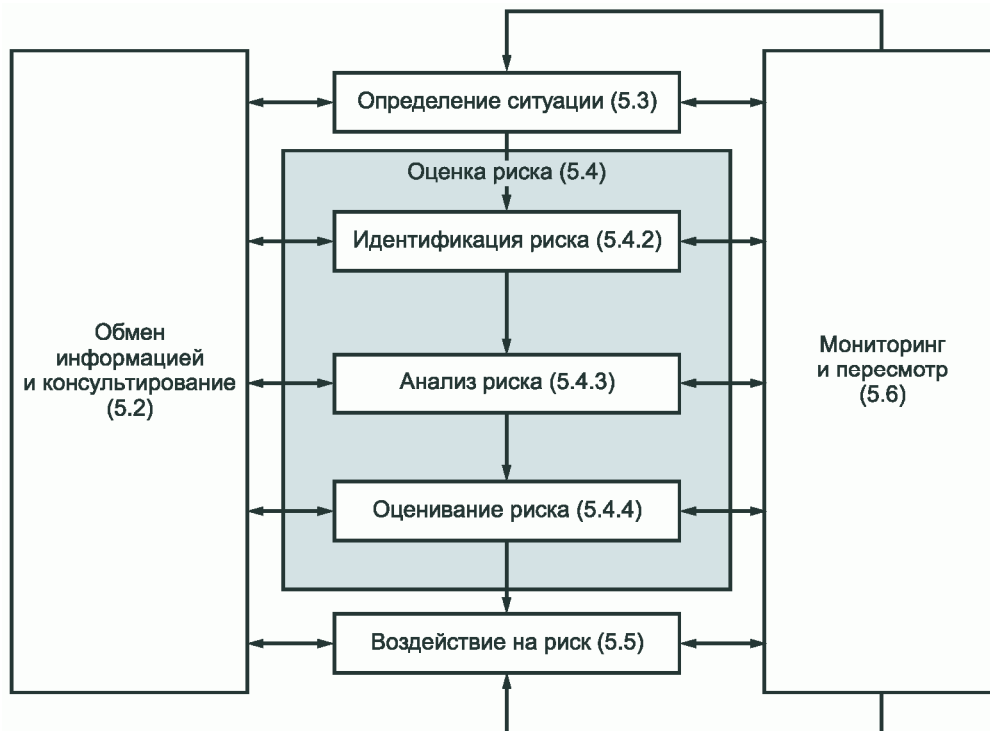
Определение ситуации (5.3)

Оценка риска (5.4)

Идентификация риска (5.4.2)

Обмен информацией и консультирование (5.2)

Анализ риска (5.4.3)

Мониторинг и пересмотр (5.6)

Оценивание риска (5.4.4)

Воздействие на риск (5.5)